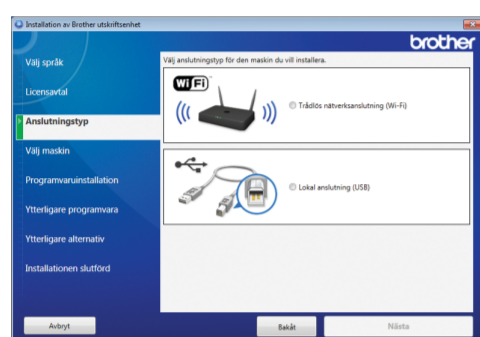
Installation av Brother utskriftsenhet

brother

Välj språk

Licensavtal

Anslutningstyp

Välj maskin

Programvaruinstallation

Ytterligare programvara

Ytterligare alternativ

Installationen slutförd

Välj anslutningstyp för den maskin du vill installera.

WiFi

Trådlös nätverksanslutning (Wi-Fi)

Lokal anslutning (USB)

Avbryt

Bakåt

Nästa